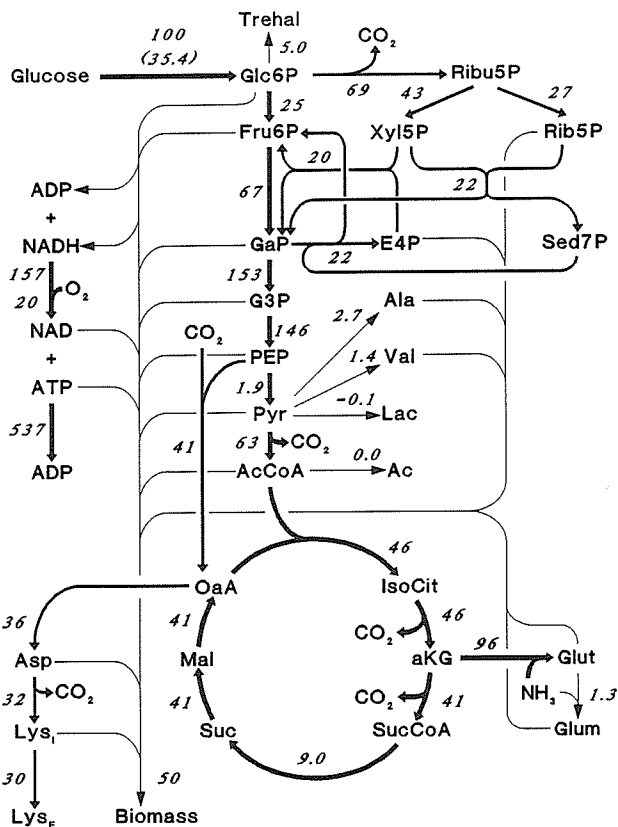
Trehal
100
(35.4)
5.0
$CO_2$
Glucose
Glc6P
Ribu5P
69
43
27
25
Fru6P
Xyl5P
Rib5P
ADP
20
+
67
22
NADH
GaP
E4P
Sed7P
157
22
$O_2$
153
20
G3P
Ala
NAD
146
2.7
$CO_2$
+
PEP
1.4
Val
ATP
1.9
-0.1
Pyr
Lac
537
41
63
$CO_2$
0.0
ADP
AcCoA
Ac
46
OaA
IsoCit
36
41
46
$CO_2$
96
Asp
Mal
aKG
Glut
$NH_3$
32
$CO_2$
41
$CO_2$
41
1.3
$Lys_I$
Suc
SucCoA
Glum
9.0
30
50
$Lys_E$
Biomass